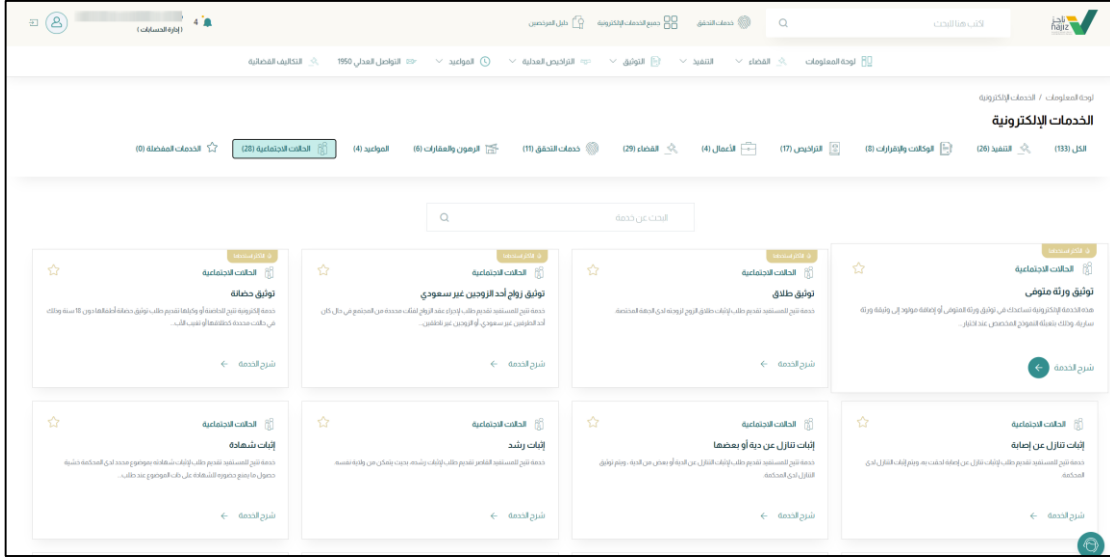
ناجز najiz

ابحث هنا الآن

خدمات التحقق | جميع الخدمات الإلكترونية | دليل المرخصين

4 (إدارة الحسابات)

لوحة المعلومات | القضاء | التنفيذ | التوثيق | التراخيص العدلية | المواعيد | التواصل العدلي 1950 | التكاليف القضائية

لوحة المعلومات / الخدمات الإلكترونية

الخدمات الإلكترونية

الكل (133) | التنفيذ (26) | الوكالات والإقرارات (8) | التراخيص (17) | الأعمال (4) | القضاء (29) | خدمات التحقق (11) | الرهون والعقارات (6) | المواعيد (4) | الحالات الاجتماعية (28) | الخدمات المفضلة (0)

ابحث عن خدمة

الأكثر استخداما
الحالات الاجتماعية
توثيق ورثة متوفى
هذه الخدمة الإلكترونية تساعدك في توثيق ورثة المتوفى أو إضافة مولود إلى وثيقة ورثة سارية، وذلك بتعبئة النموذج المخصص عند اختيار ...
شرح الخدمة

الأكثر استخداما
الحالات الاجتماعية
توثيق طلاق
خدمة تتيح للمستفيد تقديم طلب إثبات طلاق الزوج لزوجته لدى الجهة المختصة.
شرح الخدمة

الأكثر استخداما
الحالات الاجتماعية
توثيق زواج أحد الزوجين غير سعودي
خدمة تتيح للمستفيد تقديم طلب لإجراء عقد الزواج لفئات محددة من المجتمع في حال كان أحد الطرفين غير سعودي أو الزوجين غير مقيمين...
شرح الخدمة

الأكثر استخداما
الحالات الاجتماعية
توثيق حضانة
خدمة إلكترونية تتيح للحاضنة أو وكيلها تقديم طلب توثيق حضانة أطفالها دون 18 سنة وذلك في حالات محددة كطلاقها أو تغيب الأب...
شرح الخدمة

الحالات الاجتماعية
إثبات تنازل عن إصابة
خدمة تتيح للمستفيد تقديم طلب إثبات تنازل عن إصابة لحقت به، ويتم إثبات التنازل لدى المحكمة
شرح الخدمة

الحالات الاجتماعية
إثبات تنازل عن دية أو بعضها
خدمة تتيح للمستفيد تقديم طلب إثبات التنازل عن الدية أو بعض من الدية ، ويتم توثيق التنازل لدى المحكمة
شرح الخدمة

الحالات الاجتماعية
إثبات رشد
خدمة تتيح للمستفيد القاصر تقديم طلب إثبات رشده، بحيث يتمكن من ولاية نفسه
شرح الخدمة

الحالات الاجتماعية
إثبات شهادة
خدمة تتيح للمستفيد تقديم طلب إثبات شهادته بموضوع محدد لدى المحكمة خشية حصول ما يمنع حضوره للشهادة على ذات الموضوع عند طلب...
شرح الخدمة